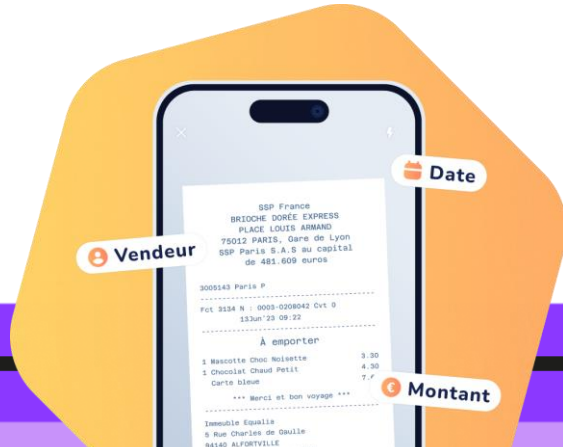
Date

Vendeur

SSP France
BRIOCHE DORÉE EXPRESS
PLACE LOUIS ARMAND
75012 PARIS, Gare de Lyon
SSP Paris S.A.S au capital
de 481.609 euros

3005143 Paris P

Fct 3134 N : 0003-0208042 Cvt 0
13Jun'23 09:22

À emporter

1 Mascotte Choc Noisette 3.30
1 Chocolat Chaud Petit 4.30
Carte bleue 7.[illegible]

*** Merci et bon voyage ***

Immeuble Equalis
5 Rue Charles de Gaulle
94140 ALFORTVILLE

Montant